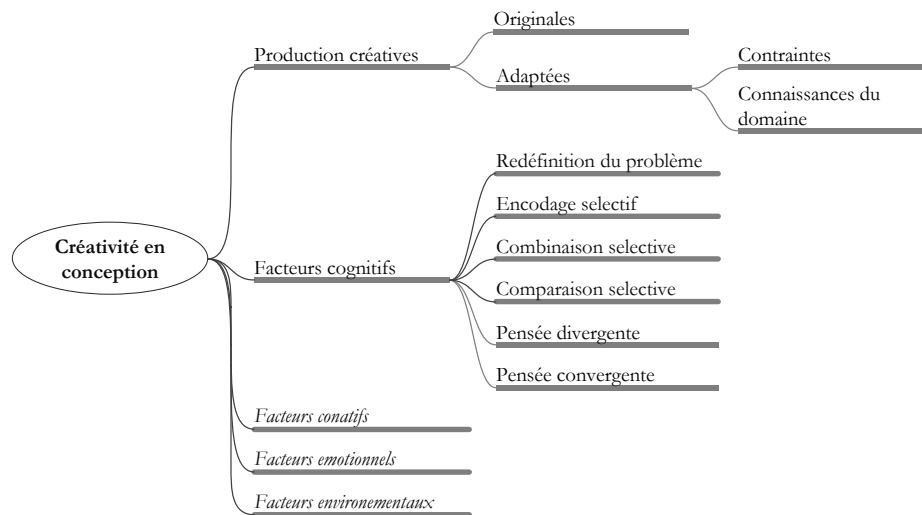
Créativité en conception

Production créatives

Originales

Adaptées

Contraintes

Connaissances du domaine

Facteurs cognitifs

Redéfinition du problème

Encodage selectif

Combinaison selective

Comparaison selective

Pensée divergente

Pensée convergente

*Facteurs conatifs*

*Facteurs emotionnels*

*Facteurs environementaux*